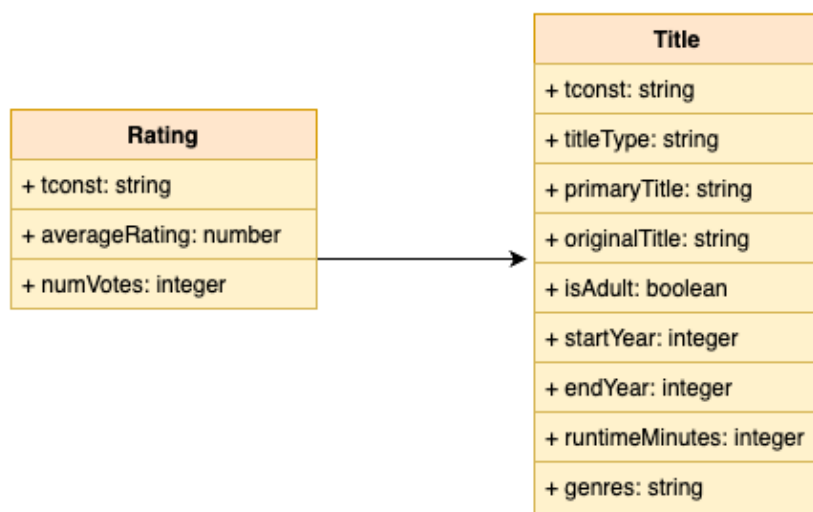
Rating

+ tconst: string

+ averageRating: number

+ numVotes: integer

Title

+ tconst: string

+ titleType: string

+ primaryTitle: string

+ originalTitle: string

+ isAdult: boolean

+ startYear: integer

+ endYear: integer

+ runtimeMinutes: integer

+ genres: string